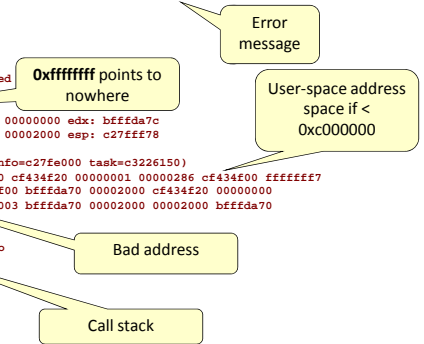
Error message

ed

0xffffffff points to nowhere

User-space address space if < 0xc000000

00000000 edx: bfffda7c
00002000 esp: c27fff78

nfo=c27fe000 task=c3226150)
0 cf434f20 00000001 00000286 cf434f00 fffffff7
f00 bfffda70 00002000 cf434f20 00000000
003 bfffda70 00002000 00002000 bfffda70

Bad address

Call stack